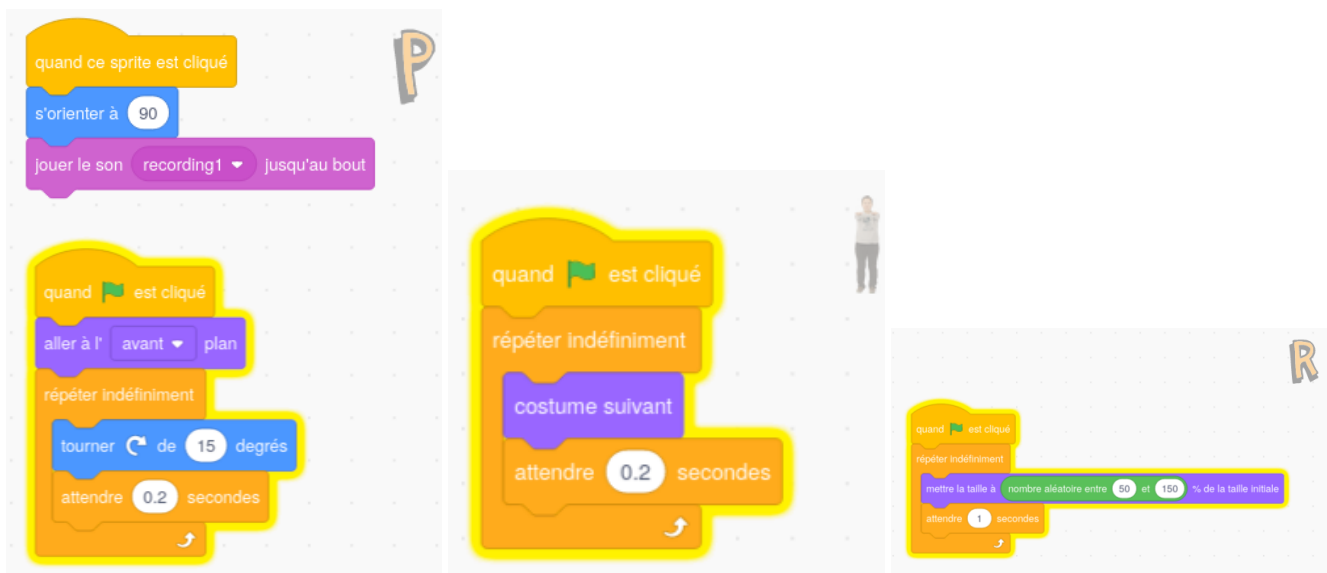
P

quand ce sprite est cliqué
s'orienter à 90
jouer le son recording1 jusqu'au bout

quand est cliqué
aller à l' avant plan
répéter indéfiniment
tourner de 15 degrés
attendre 0.2 secondes

quand est cliqué
répéter indéfiniment
costume suivant
attendre 0.2 secondes

R

quand est cliqué
répéter indéfiniment
mettre la taille à nombre aléatoire entre 50 et 150 % de la taille initiale
attendre 1 secondes